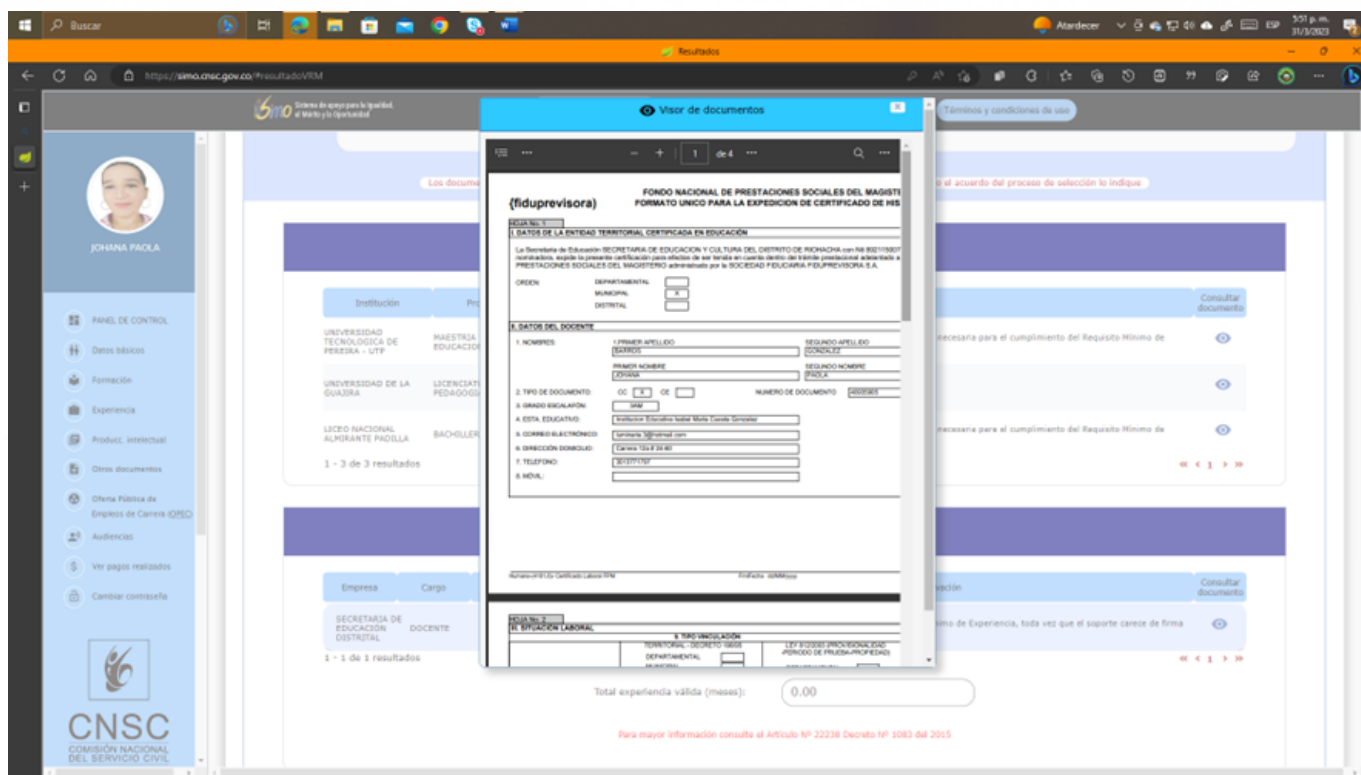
Buscar

Atardecer

ESP

3:51 p.m.
31/3/2023

Resultados

https://simo.cnsc.gov.co/#resultadoVRM

simo Sistema de apoyo para la Igualdad, el Mérito y la Oportunidad

Términos y condiciones de uso

JOHANA PAOLA

PANEL DE CONTROL
Datos básicos
Formación
Experiencia
Producc. intelectual
Otros documentos
Oferta Pública de Empleos de Carrera (OPEC)
Audiencias
Ver pagos realizados
Cambiar contraseña

CNSC
COMISIÓN NACIONAL DEL SERVICIO CIVIL

Los docume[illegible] el acuerdo del proceso de selección lo indique

| Institución | Pro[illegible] | | Consultar documento |
|---|---|---|---|
| UNIVERSIDAD TECNOLOGICA DE PEREIRA - UTP | MAESTRIA EDUCACIO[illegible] | necesaria para el cumplimiento del Requisito Mínimo de | |
| UNIVERSIDAD DE LA GUAJIRA | LICENCIAT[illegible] PEDAGOG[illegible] | | |
| LICEO NACIONAL ALMIRANTE PADILLA | BACHILLER | necesaria para el cumplimiento del Requisito Mínimo de | |

1 - 3 de 3 resultados

« ‹ 1 › »

| Empresa | Cargo | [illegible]ción | Consultar documento |
|---|---|---|---|
| SECRETARIA DE EDUCACIÓN DISTRITAL | DOCENTE | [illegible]imo de Experiencia, toda vez que el soporte carece de firma | |

1 - 1 de 1 resultados

« ‹ 1 › »

Total experiencia válida (meses): 0.00

Para mayor información consulte el Artículo Nº 22238 Decreto Nº 1083 del 2015

Visor de documentos

1 de 4

(fiduprevisora)

FONDO NACIONAL DE PRESTACIONES SOCIALES DEL MAGISTE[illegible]
FORMATO UNICO PARA LA EXPEDICION DE CERTIFICADO DE HIS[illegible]

HOJA No. 1
I. DATOS DE LA ENTIDAD TERRITORIAL CERTIFICADA EN EDUCACIÓN

La Secretaría de Educación SECRETARIA DE EDUCACION Y CULTURA DEL DISTRITO DE RIOHACHA con Nit 8921150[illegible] nominadora, expide la presente certificación para efectos de ser tenida en cuenta dentro del trámite prestacional adelantado a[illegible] PRESTACIONES SOCIALES DEL MAGISTERIO administrado por la SOCIEDAD FIDUCIARIA FIDUPREVISORA S.A.

ORDEN: DEPARTAMENTAL
MUNICIPAL X
DISTRITAL

II. DATOS DEL DOCENTE

1. NOMBRES: 1.PRIMER APELLIDO BARROS SEGUNDO APELLIDO GONZALEZ
PRIMER NOMBRE JOHANA SEGUNDO NOMBRE PAOLA
2. TIPO DE DOCUMENTO: CC X CE NUMERO DE DOCUMENTO 40935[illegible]
3. GRADO ESCALAFÓN: 3AM
4. ESTA. EDUCATIVO: Institucion Educativa Isabel Maria Cuesta Gonzalez
5. CORREO ELECTRÓNICO: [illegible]@hotmail.com
6. DIRECCIÓN DOMICILIO: Carrera 12a # 29 60
7. TELEFONO: 301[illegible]
8. MÓVIL:

Numero-HV-01-Cs Certificado Laboral FPM    FinFecha: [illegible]

HOJA No. 2
III. SITUACIÓN LABORAL
9. TIPO VINCULACIÓN
TERRITORIAL - DECRETO 196/05
DEPARTAMENTAL
MUNICIPAL
LEY 812/2003 (PROVISIONALIDAD /PERIODO DE PRUEBA/PROPIEDAD)